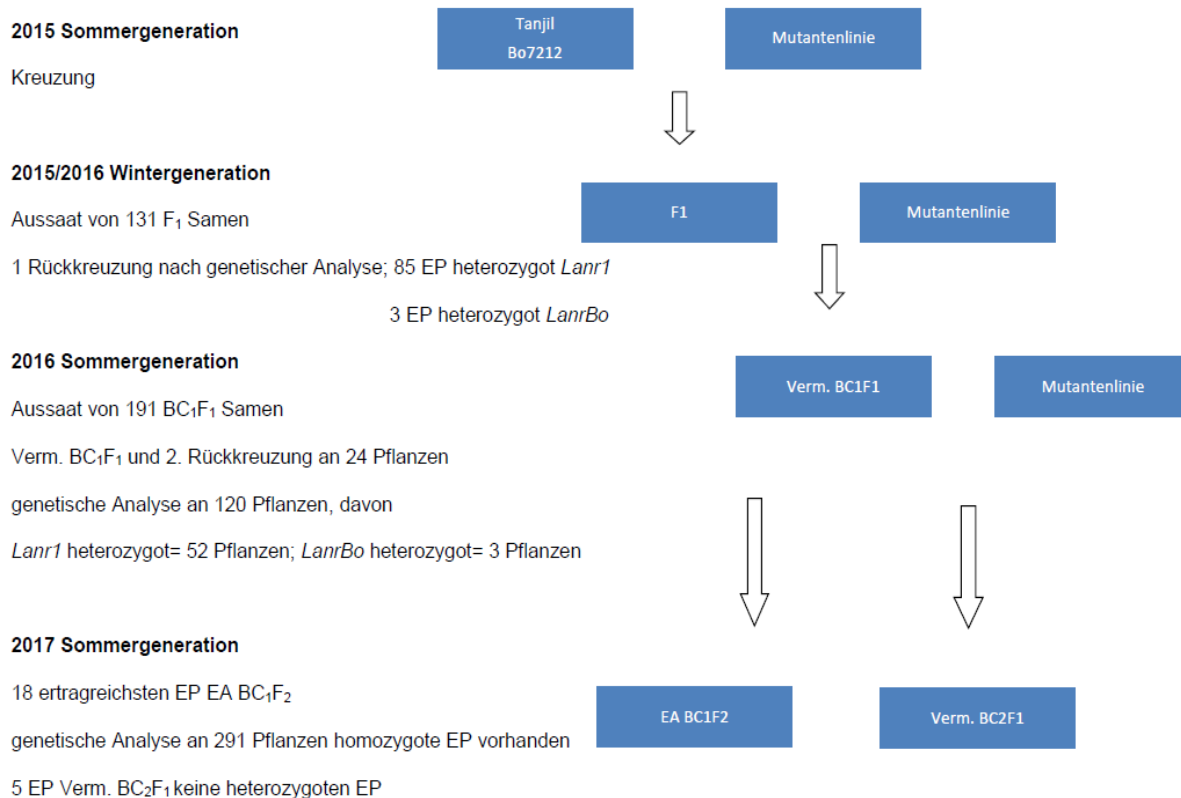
**2015 Sommergeneration**

Kreuzung

Tanjil
Bo7212

Mutantenlinie

**2015/2016 Wintergeneration**

Aussaat von 131 $F_1$ Samen

1 Rückkreuzung nach genetischer Analyse; 85 EP heterozygot *Lanr1*

3 EP heterozygot *LanrBo*

F1

Mutantenlinie

**2016 Sommergeneration**

Aussaat von 191 $BC_1F_1$ Samen

Verm. $BC_1F_1$ und 2. Rückkreuzung an 24 Pflanzen

genetische Analyse an 120 Pflanzen, davon

*Lanr1* heterozygot= 52 Pflanzen; *LanrBo* heterozygot= 3 Pflanzen

Verm. BC1F1

Mutantenlinie

**2017 Sommergeneration**

18 ertragreichsten EP EA $BC_1F_2$

genetische Analyse an 291 Pflanzen homozygote EP vorhanden

5 EP Verm. $BC_2F_1$ keine heterozygoten EP

EA BC1F2

Verm. BC2F1